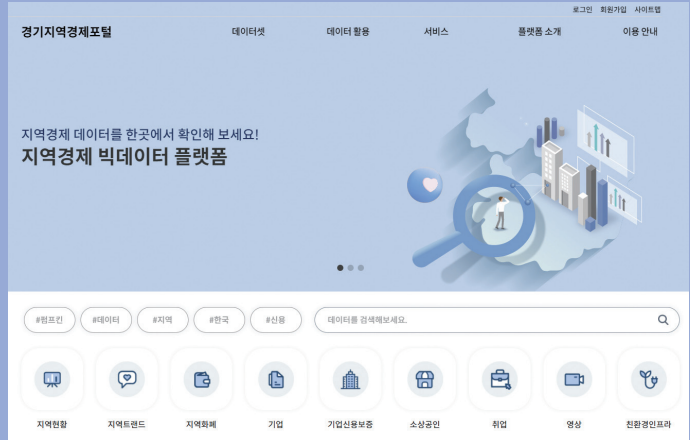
로그인 회원가입 사이트맵

경기지역경제포털

데이터셋 데이터 활용 서비스 플랫폼 소개 이용 안내

지역경제 데이터를 한곳에서 확인해 보세요!

지역경제 빅데이터 플랫폼

#펌프킨 #데이터 #지역 #한국 #신용

데이터를 검색해보세요.

지역현황 지역트렌드 지역화폐 기업 기업신용보증 소상공인 취업 영상 친환경인프라